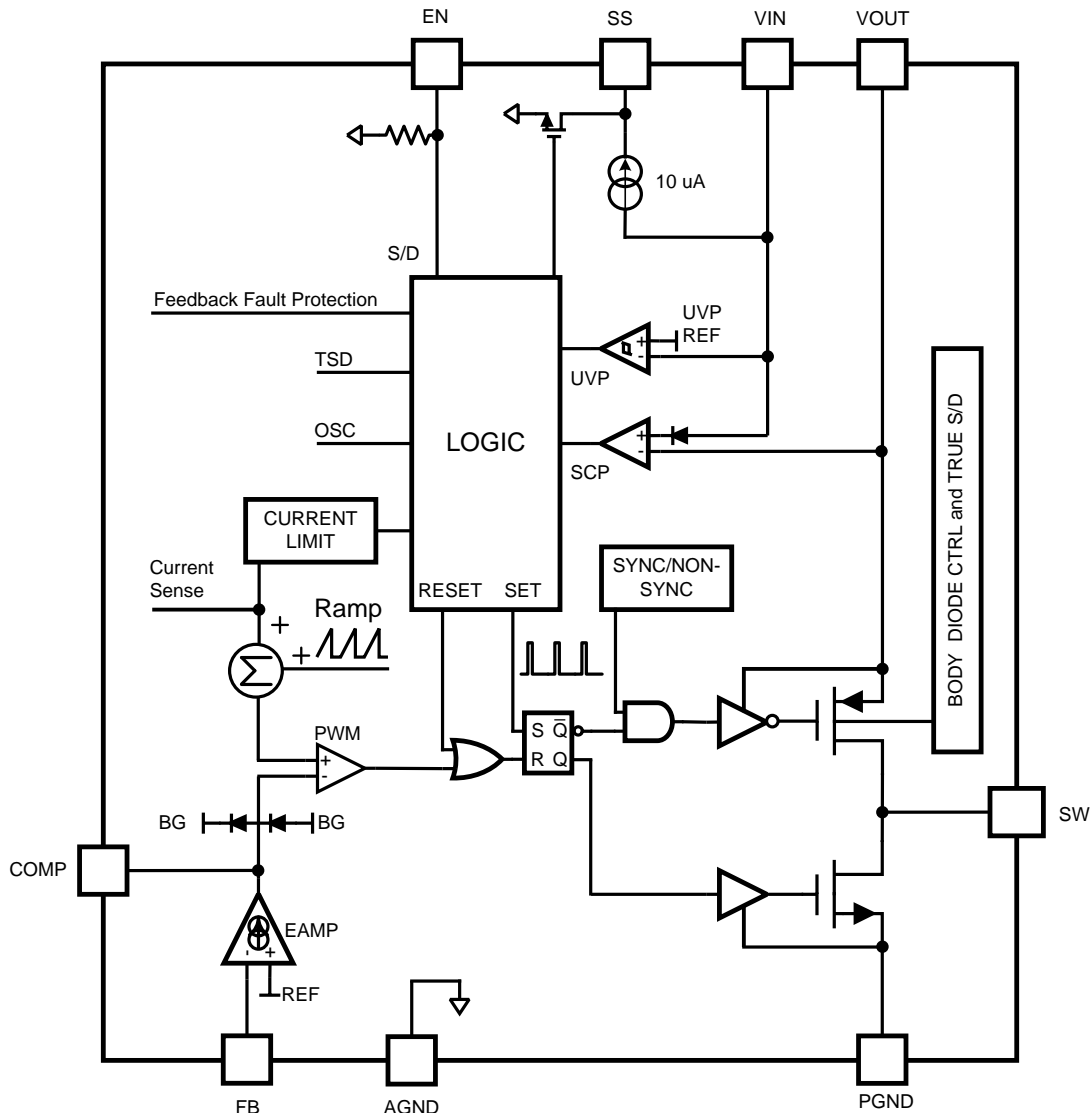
EN
SS
VIN
VOUT
10 uA
S/D
Feedback Fault Protection
UVP
REF
+
-
TSD
UVP
BODY DIODE CTRL and TRUE S/D
OSC
LOGIC
+
-
SCP
CURRENT LIMIT
SYNC/NON-SYNC
Current Sense
RESET
SET
Ramp
+
+
$\Sigma$
PWM
+
-
S $\overline{Q}$
R Q
SW
BG
BG
COMP
EAMP
-
+
REF
FB
AGND
PGND